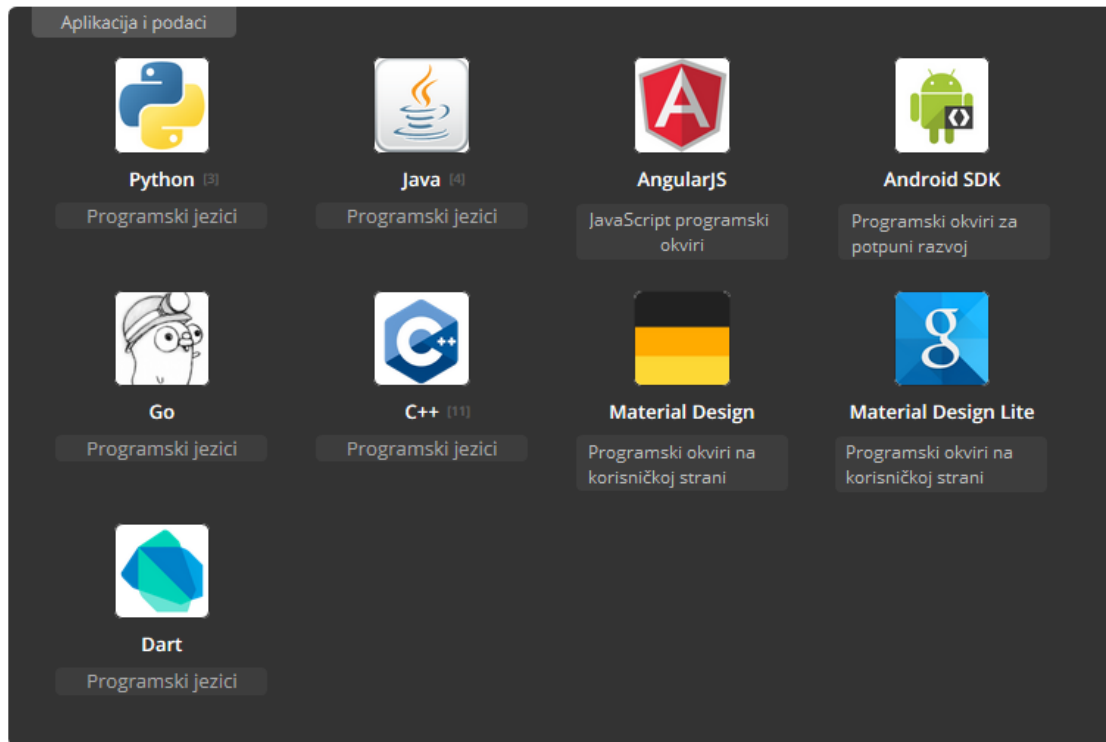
Aplikacija i podaci

Python [3]
Programski jezici

Java [4]
Programski jezici

AngularJS
JavaScript programski okviri

Android SDK
Programski okviri za potpuni razvoj

Go
Programski jezici

C++ [11]
Programski jezici

Material Design
Programski okviri na korisničkoj strani

Material Design Lite
Programski okviri na korisničkoj strani

Dart
Programski jezici